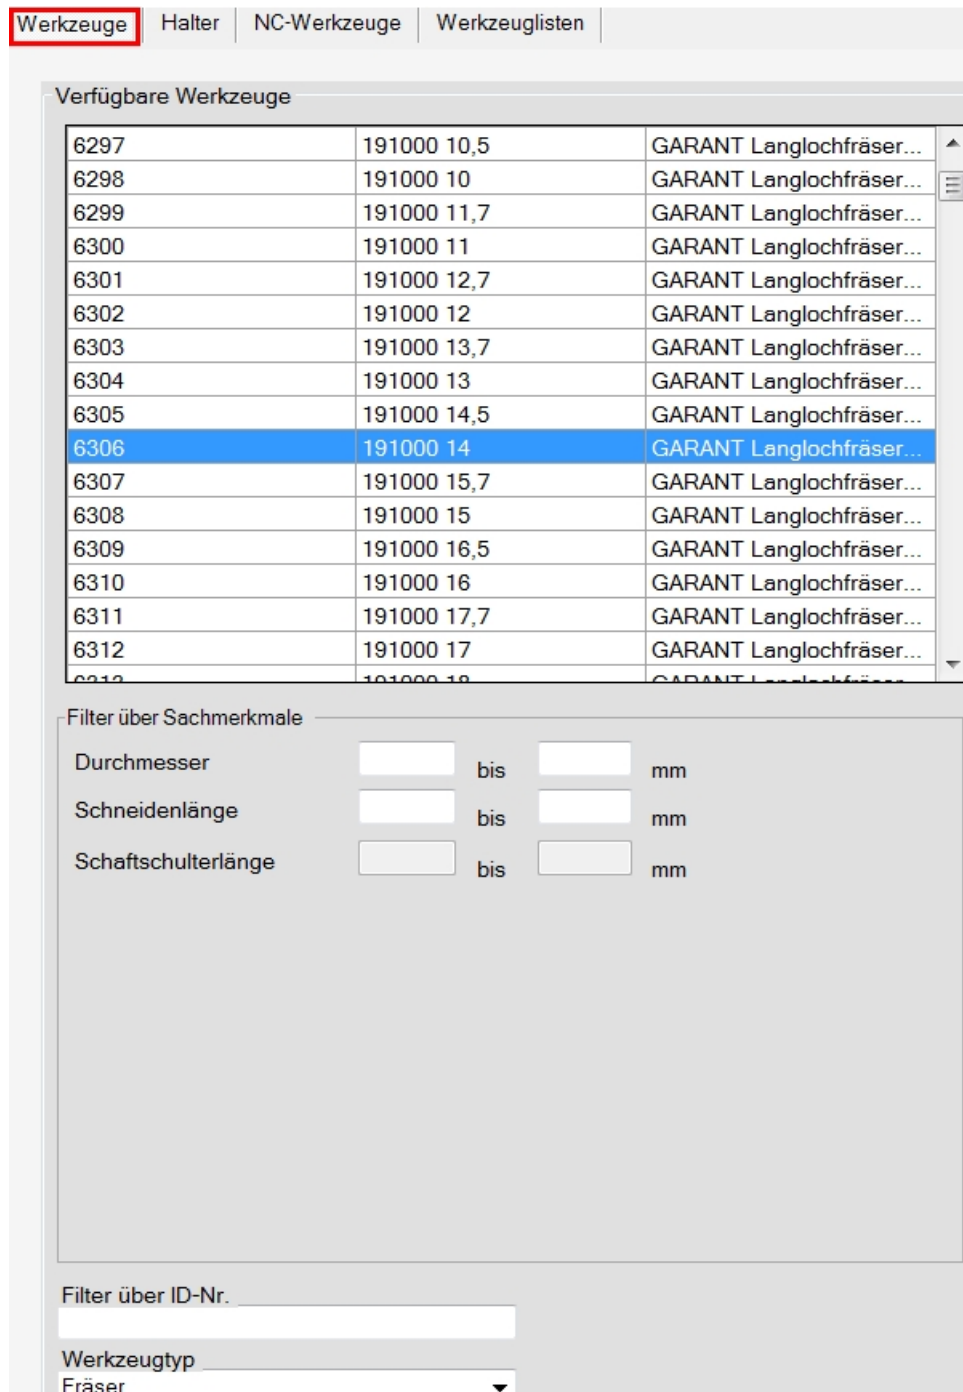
Werkzeuge | Halter | NC-Werkzeuge | Werkzeuglisten

Verfügbare Werkzeuge

| | | |
|---|---|---|
| 6297 | 191000 10,5 | GARANT Langlochfräser... |
| 6298 | 191000 10 | GARANT Langlochfräser... |
| 6299 | 191000 11,7 | GARANT Langlochfräser... |
| 6300 | 191000 11 | GARANT Langlochfräser... |
| 6301 | 191000 12,7 | GARANT Langlochfräser... |
| 6302 | 191000 12 | GARANT Langlochfräser... |
| 6303 | 191000 13,7 | GARANT Langlochfräser... |
| 6304 | 191000 13 | GARANT Langlochfräser... |
| 6305 | 191000 14,5 | GARANT Langlochfräser... |
| 6306 | 191000 14 | GARANT Langlochfräser... |
| 6307 | 191000 15,7 | GARANT Langlochfräser... |
| 6308 | 191000 15 | GARANT Langlochfräser... |
| 6309 | 191000 16,5 | GARANT Langlochfräser... |
| 6310 | 191000 16 | GARANT Langlochfräser... |
| 6311 | 191000 17,7 | GARANT Langlochfräser... |
| 6312 | 191000 17 | GARANT Langlochfräser... |
| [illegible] | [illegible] | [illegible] |

Filter über Sachmerkmale

Durchmesser bis mm
Schneidenlänge bis mm
Schaftschulterlänge bis mm

Filter über ID-Nr.

Werkzeugtyp
Fräser